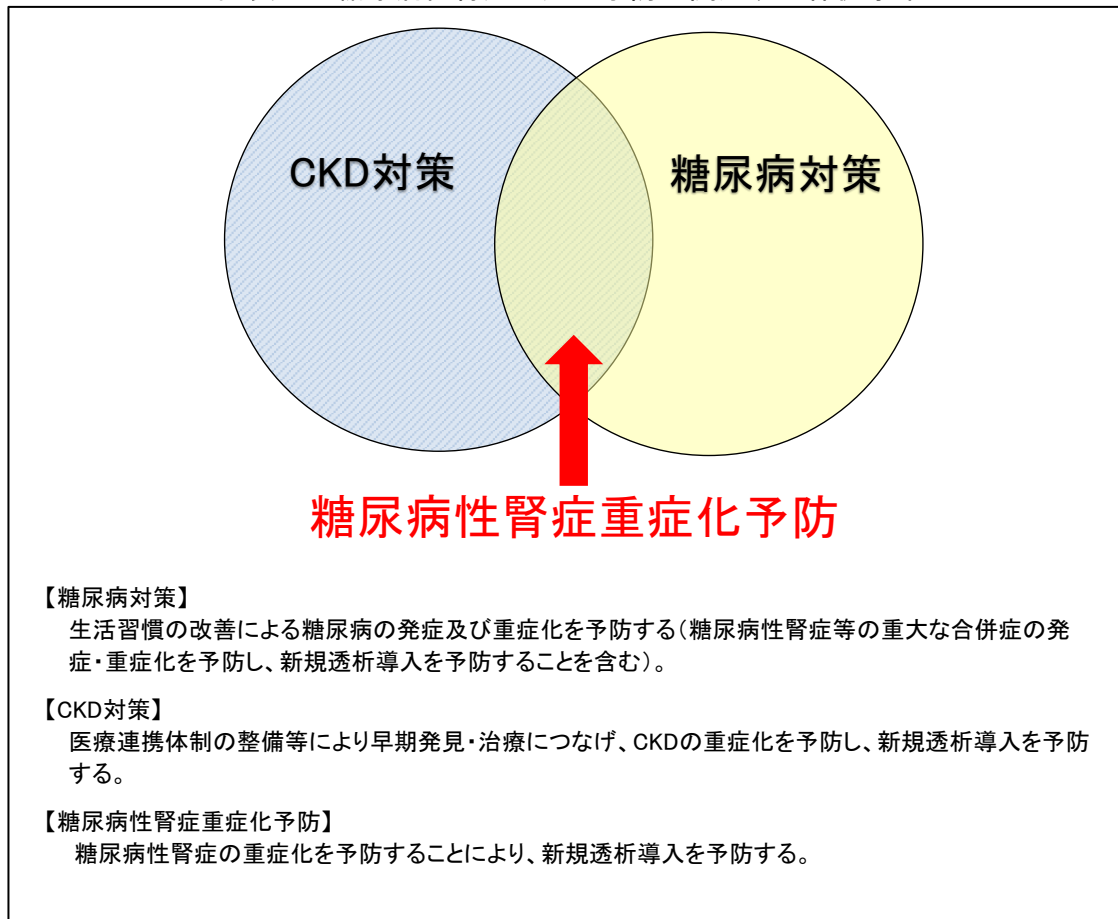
CKD対策

糖尿病対策

糖尿病性腎症重症化予防

【糖尿病対策】
生活習慣の改善による糖尿病の発症及び重症化を予防する（糖尿病性腎症等の重大な合併症の発症・重症化を予防し、新規透析導入を予防することを含む）。

【CKD対策】
医療連携体制の整備等により早期発見・治療につなげ、CKDの重症化を予防し、新規透析導入を予防する。

【糖尿病性腎症重症化予防】
糖尿病性腎症の重症化を予防することにより、新規透析導入を予防する。